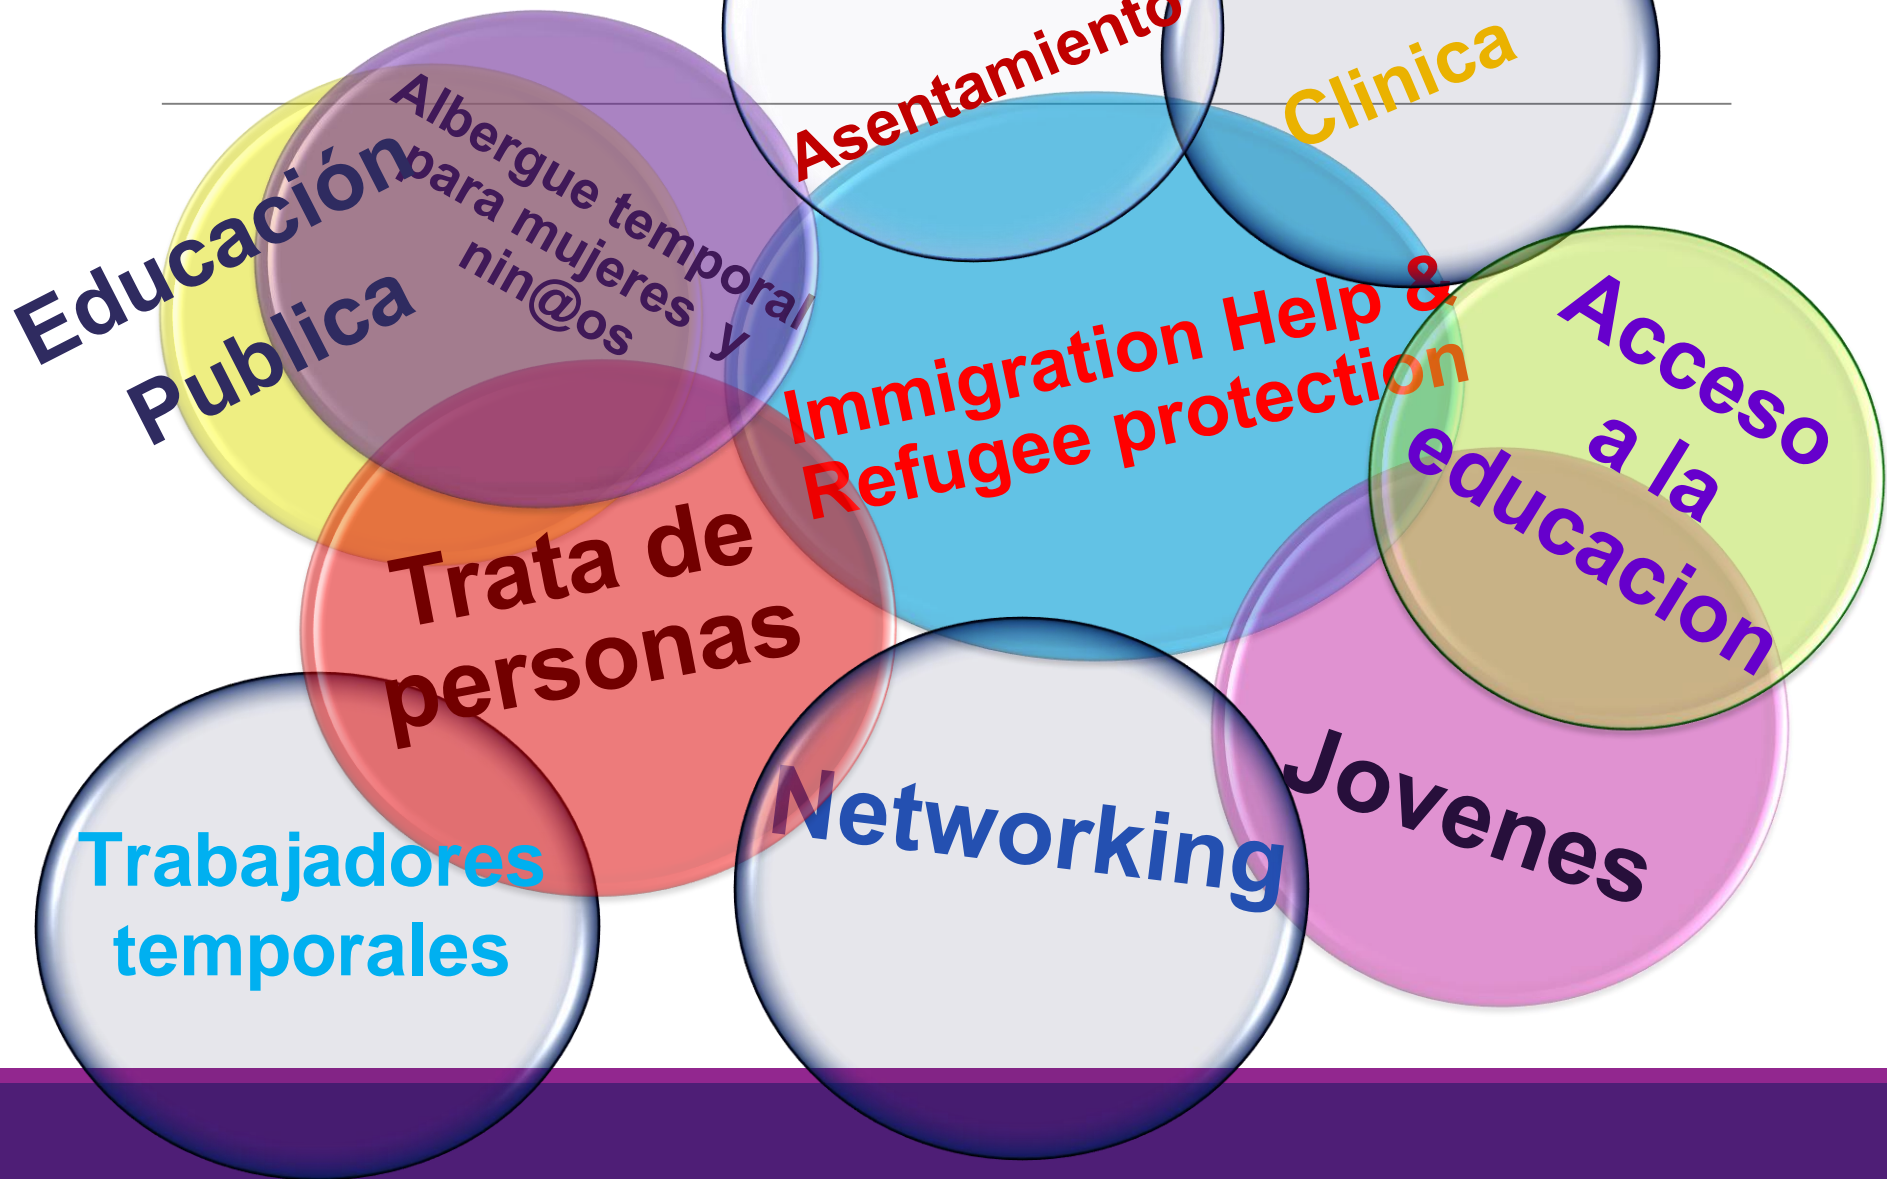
Asentamiento

Clinica

Educación Publica

Albergue temporal para mujeres y nin@os

Immigration Help & Refugee protection

Acceso a la educacion

Trata de personas

Trabajadores temporales

Networking

Jovenes